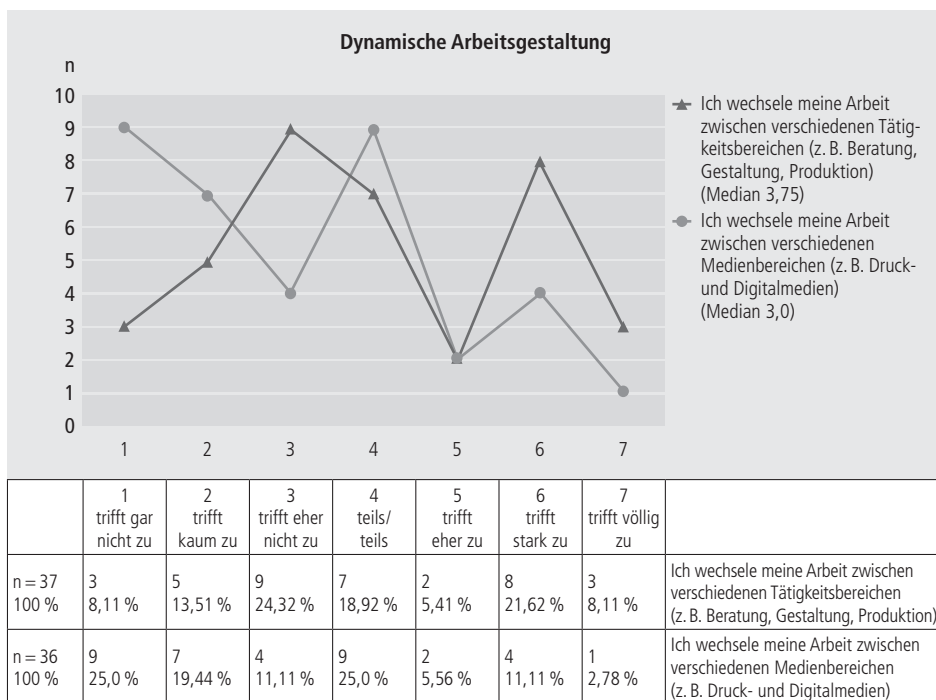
Dynamische Arbeitsgestaltung

n

10
9
8
7
6
5
4
3
2
1
0

1 2 3 4 5 6 7

Ich wechsele meine Arbeit zwischen verschiedenen Tätigkeitsbereichen (z. B. Beratung, Gestaltung, Produktion) (Median 3,75)

Ich wechsele meine Arbeit zwischen verschiedenen Medienbereichen (z. B. Druck- und Digitalmedien) (Median 3,0)

| | 1 trifft gar nicht zu | 2 trifft kaum zu | 3 trifft eher nicht zu | 4 teils/ teils | 5 trifft eher zu | 6 trifft stark zu | 7 trifft völlig zu | |
|---|---|---|---|---|---|---|---|---|
| n = 37 100 % | 3 8,11 % | 5 13,51 % | 9 24,32 % | 7 18,92 % | 2 5,41 % | 8 21,62 % | 3 8,11 % | Ich wechsele meine Arbeit zwischen verschiedenen Tätigkeitsbereichen (z. B. Beratung, Gestaltung, Produktion) |
| n = 36 100 % | 9 25,0 % | 7 19,44 % | 4 11,11 % | 9 25,0 % | 2 5,56 % | 4 11,11 % | 1 2,78 % | Ich wechsele meine Arbeit zwischen verschiedenen Medienbereichen (z. B. Druck- und Digitalmedien) |